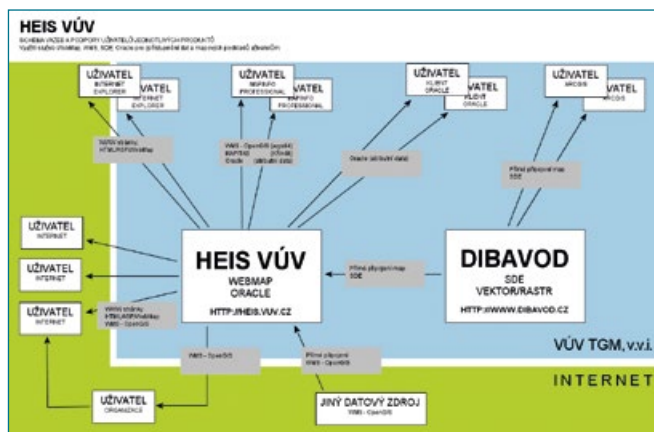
HEIS VÚV

SCHEMA VAZEB A PODPORY UŽIVATELŮ JEDNOTLIVÝCH PRODUKTŮ
Využití služeb WebMap, WMS, SDE, Oracle pro přístup k datům a mapovým podkladům

UŽIVATEL
INTERNET EXPLORER

UŽIVATEL
INTERNET EXPLORER

UŽIVATEL
MAPINFO PROFESSIONAL

UŽIVATEL
MAPINFO PROFESSIONAL

UŽIVATEL
KLIENT ORACLE

UŽIVATEL
KLIENT ORACLE

UŽIVATEL
ARCGIS

UŽIVATEL
ARCGIS

WWW stránky HTML/ASP/WebMap

WMS - OpenGIS (mapové) MAPINFO (TAB) Oracle (aktuální data)

Oracle (aktuální data)

Přímé připojení map SDE

UŽIVATEL
INTERNET

UŽIVATEL
INTERNET

UŽIVATEL
INTERNET

HEIS VÚV
WEBMAP
ORACLE
HTTP://HEIS.VUV.CZ

DIBAVOD
SDE
VEKTOR/RASTR
HTTP://WWW.DIBAVOD.CZ

Přímé připojení map SDE

WWW stránky HTML/ASP/WebMap WMS - OpenGIS

WMS - OpenGIS

Přímé připojení WMS - OpenGIS

VÚV TGM, v.v.i.

INTERNET

UŽIVATEL
ORGANIZACE

JINÝ DATOVÝ ZDROJ
WMS - OpenGIS